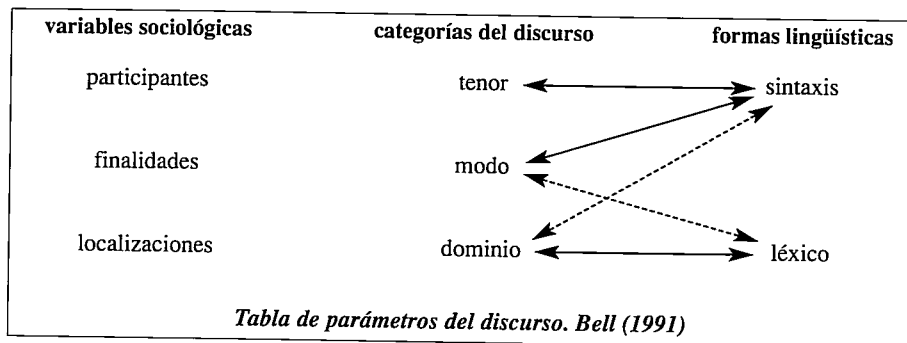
| variables sociológicas | categorías del discurso | formas lingüísticas |
|---|---|---|
| participantes | tenor | sintaxis |
| finalidades | modo | |
| localizaciones | dominio | léxico |

*Tabla de parámetros del discurso. Bell (1991)*